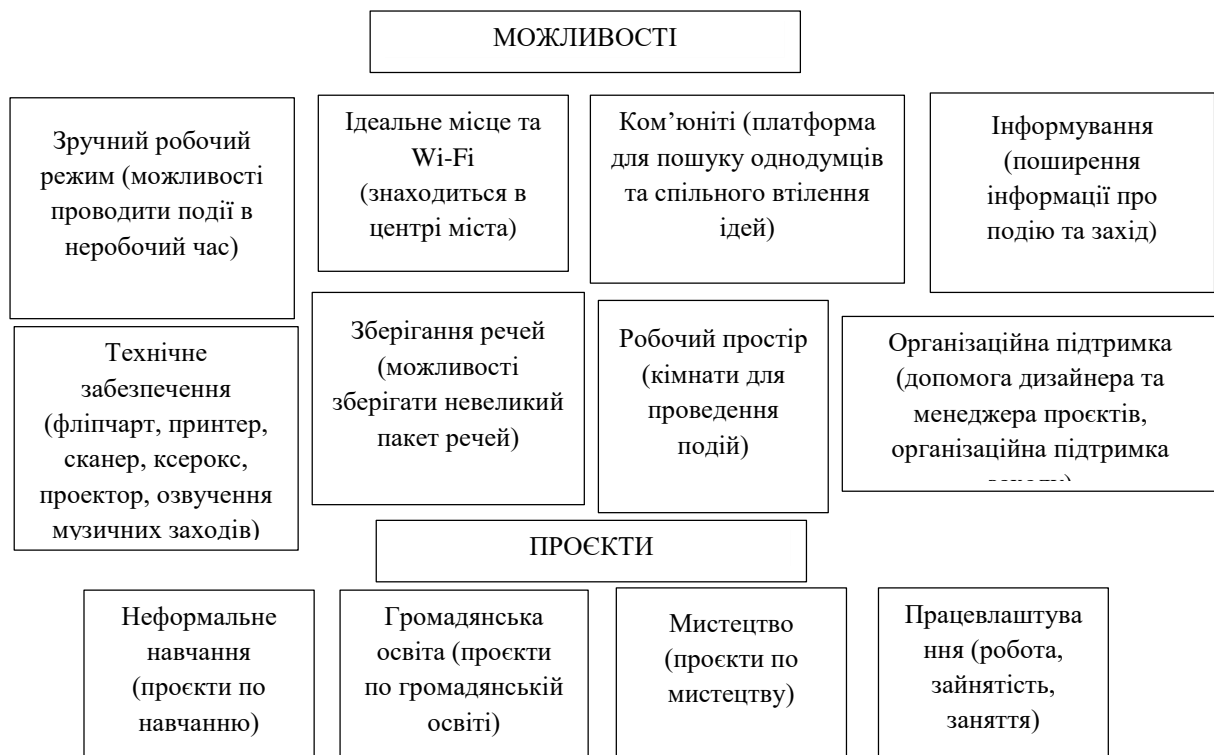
МОЖЛИВОСТІ

Зручний робочий режим (можливості проводити події в неробочий час)

Ідеальне місце та Wi-Fi (знаходиться в центрі міста)

Ком'юніті (платформа для пошуку однодумців та спільного втілення ідей)

Інформування (поширення інформації про подію та захід)

Технічне забезпечення (фліпчарт, принтер, сканер, ксерокс, проектор, озвучення музичних заходів)

Зберігання речей (можливості зберігати невеликий пакет речей)

Робочий простір (кімнати для проведення подій)

Організаційна підтримка (допомога дизайнера та менеджера проєктів, організаційна підтримка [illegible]

ПРОЄКТИ

Неформальне навчання (проєкти по навчанню)

Громадянська освіта (проєкти по громадянській освіті)

Мистецтво (проєкти по мистецтву)

Працевлаштування (робота, зайнятість, заняття)